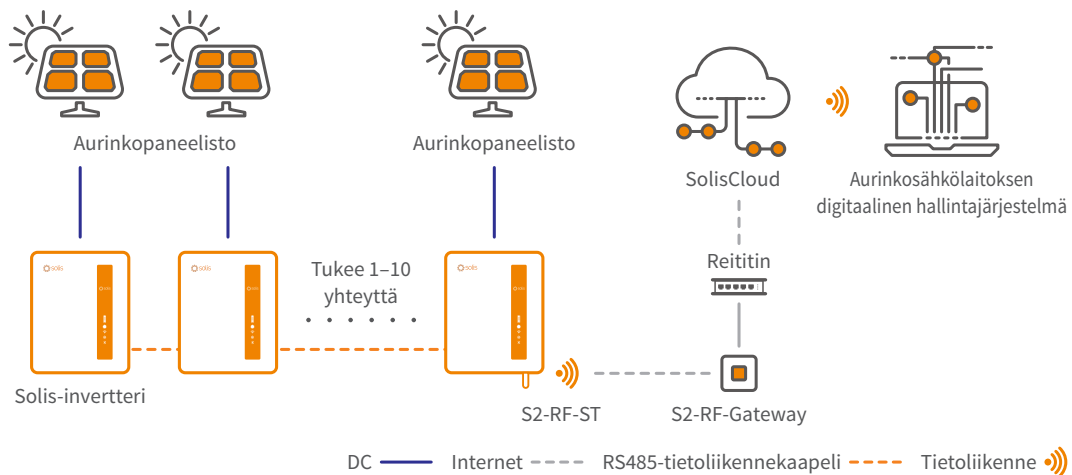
Aurinkopaneelisto

Aurinkopaneelisto

SolisCloud

Aurinkosähkölaitoksen digitaalinen hallintajärjestelmä

solis

solis

Tukee 1–10 yhteyttä

solis

Reititin

Solis-invertteri

S2-RF-ST

S2-RF-Gateway

DC Internet RS485-tietoliikennekaapeli Tietoliikenne